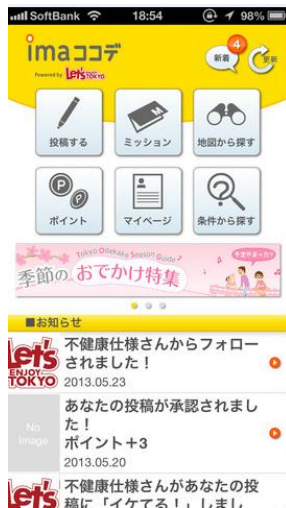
SoftBank 18:54 98%

imaココデ
Powered by Let's ENJOY TOKYO

4
新着
更新

投稿する
ミッション
地図から探す

ポイント
マイページ
条件から探す

Tokyo Odekake Season Guide
季節のおでかけ特集
今週末どこいく？

■お知らせ

Let's ENJOY TOKYO
不健康仕様さんからフォローされました！
2013.05.23

No image
あなたの投稿が承認されました！
ポイント＋3
2013.05.20

Let's
不健康仕様さんがあなたの投稿に「イケてる！」しまし